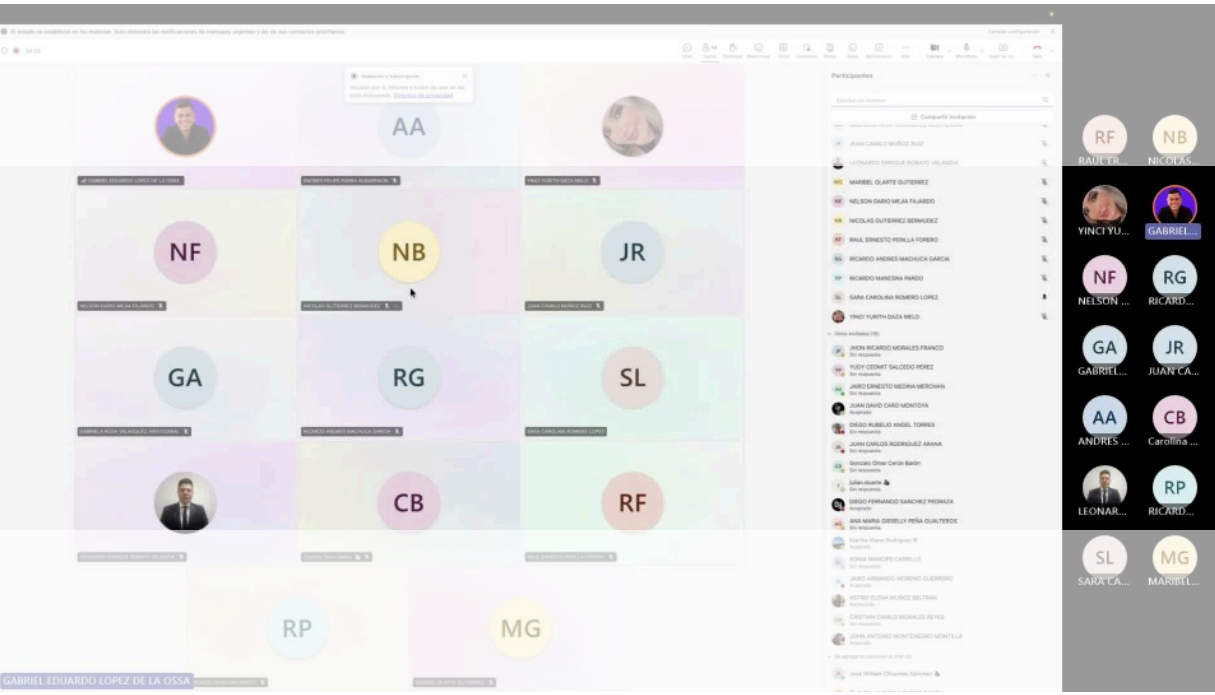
Participantes

Compartir invitación

JUAN CAMILO MUÑOZ RUIZ
LEONARDO ENRIQUE ROBAYO VELANDIA
MARIBEL OLARTE GUTIERREZ
NELSON DARIO MEJIA FAJARDO
NICOLAS GUTIERREZ BERMUDEZ
RAUL ERNESTO PERILLA FORERO
RICARDO ANDRES MACHUCA GARCIA
RICARDO MANCERA PARDO
SARA CAROLINA ROMERO LOPEZ
YINCI YURITH DAZA MELO

JHON RICARDO MORALES FRANCO
Sin respuesta
YUDY CEDMIT SALCEDO PEREZ
Sin respuesta
JAIRO ERNESTO MEDINA MERCHAN
Sin respuesta
JUAN DAVID CARO MONTOYA
Aceptado
DIEGO RUBELIO ANGEL TORRES
Sin respuesta
JUAN CARLOS RODRIGUEZ ARANA
Sin respuesta
Gonzalo Omar Cerón Barón
Sin respuesta
julian duarte
Sin respuesta
DIEGO FERNANDO SANCHEZ PEDRAZA
Aceptado
ANA MARIA GISSELLY PEÑA QUALTEROS
Sin respuesta
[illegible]
SONIA MANCIPE CARRILLO
Sin respuesta
JAIRO ARMANDO MORENO GUERRERO
Sin respuesta
ASTRID ELENA MUÑOZ BELTRAN
Aceptado
CRISTIAN CAMILO MORALES REYES
Sin respuesta
JOHN ANTONIO MONTENEGRO MONTILLA
Aceptado
Jose Wilson Cifuentes Sánchez

AA
NF
NB
JR
GA
RG
SL
CB
RF
RP
MG

GABRIEL EDUARDO LOPEZ DE LA OSSA

RF RAUL ER...
NB NICOLAS...
YINCI YU...
GABRIEL...
NF NELSON ...
RG RICARD...
GA GABRIEL...
JR JUAN CA...
AA ANDRES ...
CB Carolina ...
LEONAR...
RP RICARD...
SL SARA CA...
MG MARIBEL...